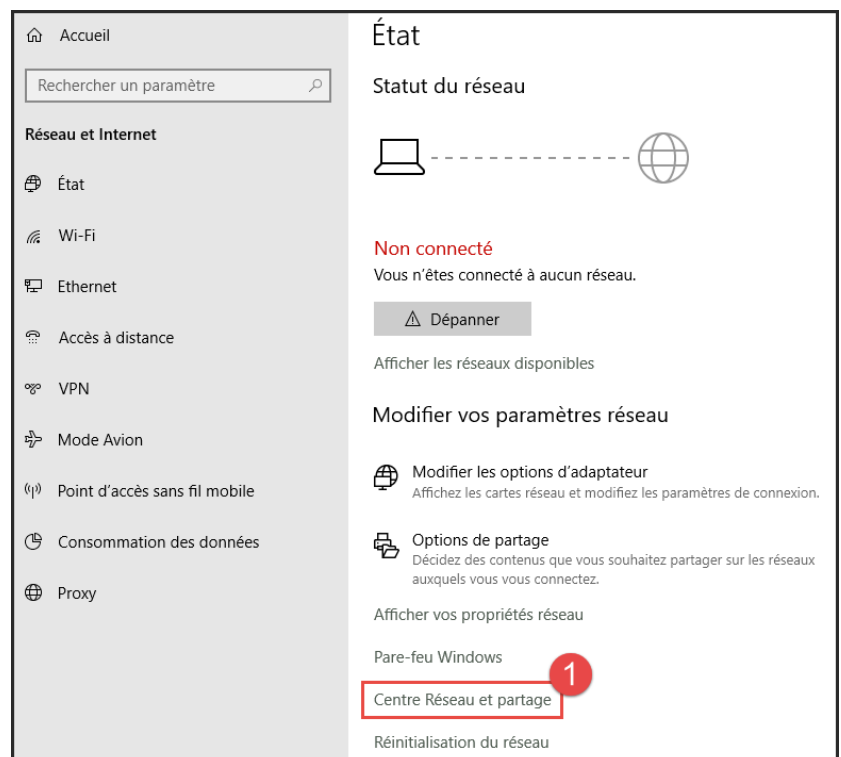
Accueil

Rechercher un paramètre

Réseau et Internet

État

Wi-Fi

Ethernet

Accès à distance

VPN

Mode Avion

Point d’accès sans fil mobile

Consommation des données

Proxy

État

Statut du réseau

Non connecté

Vous n’êtes connecté à aucun réseau.

Dépanner

Afficher les réseaux disponibles

Modifier vos paramètres réseau

Modifier les options d’adaptateur

Affichez les cartes réseau et modifiez les paramètres de connexion.

Options de partage

Décidez des contenus que vous souhaitez partager sur les réseaux auxquels vous vous connectez.

Afficher vos propriétés réseau

Pare-feu Windows

1

Centre Réseau et partage

Réinitialisation du réseau